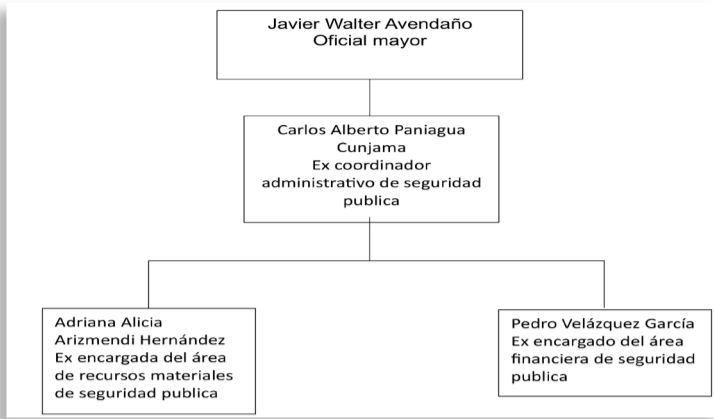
Javier Walter Avendaño
Oficial mayor

Carlos Alberto Paniagua Cunjama
Ex coordinador administrativo de seguridad publica

Adriana Alicia Arizmendi Hernández
Ex encargada del área de recursos materiales de seguridad publica

Pedro Velázquez García
Ex encargado del área financiera de seguridad publica